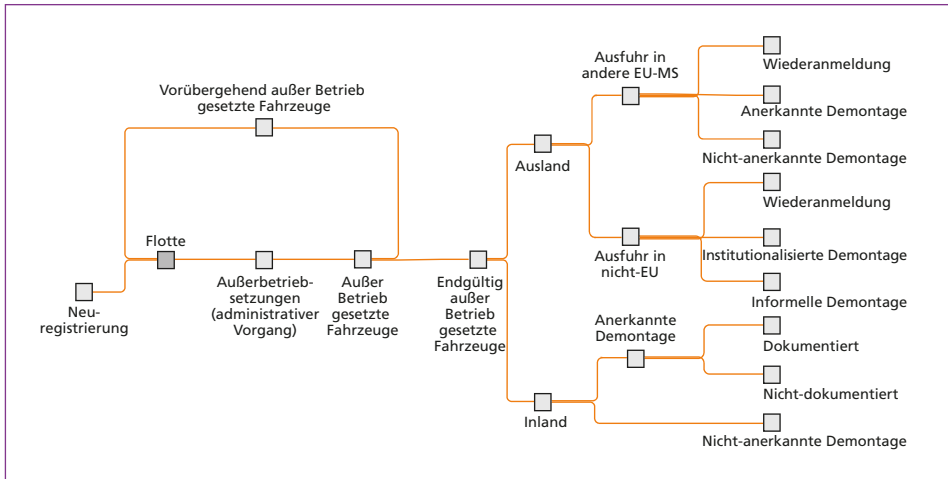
Vorübergehend außer Betrieb gesetzte Fahrzeuge

Neu-registrierung

Flotte

Außerbetrieb-setzungen (administrativer Vorgang)

Außer Betrieb gesetzte Fahrzeuge

Endgültig außer Betrieb gesetzte Fahrzeuge

Ausland

Ausfuhr in andere EU-MS

Wiederanmeldung

Anerkannte Demontage

Nicht-anerkannte Demontage

Ausfuhr in nicht-EU

Wiederanmeldung

Institutionalisierte Demontage

Informelle Demontage

Inland

Anerkannte Demontage

Dokumentiert

Nicht-dokumentiert

Nicht-anerkannte Demontage